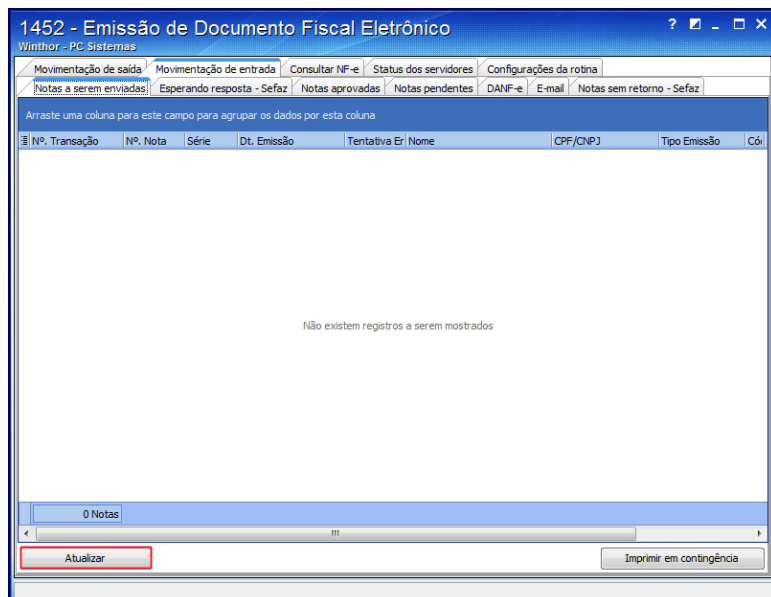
1452 - Emissão de Documento Fiscal Eletrônico
Winthor - PC Sistemas

? _ □ X

Movimentação de saída | Movimentação de entrada | Consultar NF-e | Status dos servidores | Configurações da rotina

Notas a serem enviadas | Esperando resposta - Sefaz | Notas aprovadas | Notas pendentes | DANF-e | E-mail | Notas sem retorno - Sefaz

Arraste uma coluna para este campo para agrupar os dados por esta coluna

| Nº. Transação | Nº. Nota | Série | Dt. Emissão | Tentativa Er | Nome | CPF/CNPJ | Tipo Emissão | Cód |
|---|---|---|---|---|---|---|---|---|

Não existem registros a serem mostrados

0 Notas

Atualizar

Imprimir em contingência